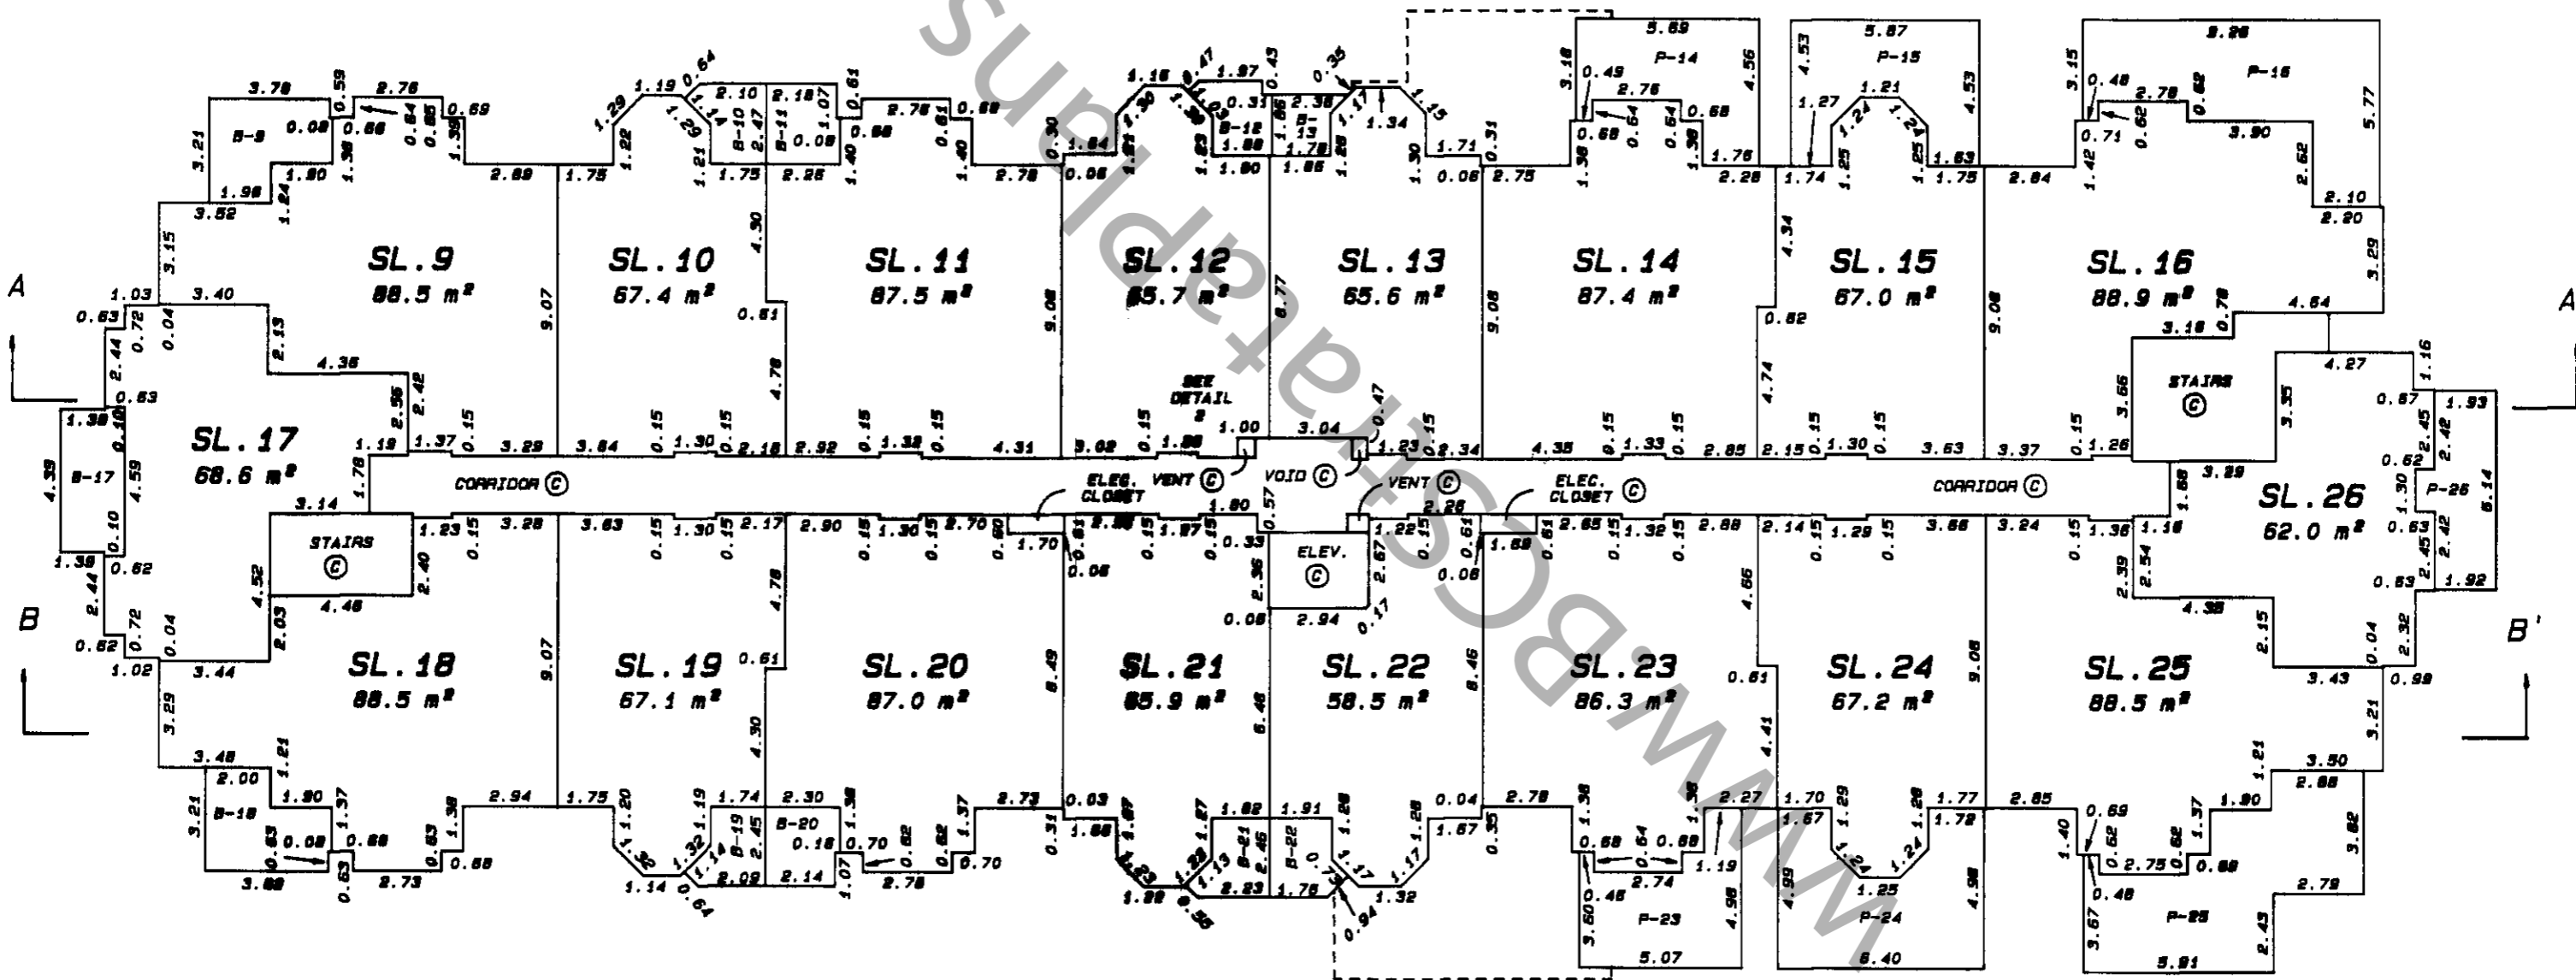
A

A'

B

B'

SL.9
88.5 m²

SL.10
67.4 m²

SL.11
87.5 m²

SL.12
65.7 m²

SL.13
65.6 m²

SL.14
87.4 m²

SL.15
67.0 m²

SL.16
88.9 m²

SL.17
68.6 m²

SL.18
88.5 m²

SL.19
67.1 m²

SL.20
87.0 m²

SL.21
85.9 m²

SL.22
58.5 m²

SL.23
86.3 m²

SL.24
67.2 m²

SL.25
88.5 m²

SL.26
62.0 m²

CORRIDOR ©

CORRIDOR ©

STAIRS ©

STAIRS ©

ELEC. CLOSET

ELEC. CLOSET ©

VENT ©

VOID ©

VENT ©

ELEV. ©

SEE DETAIL 2

B-9
B-10
B-11
B-12
B-13
B-17
B-18
B-19
B-20
B-21
B-22
P-14
P-15
P-16
P-23
P-24
P-25
P-26

3.78 0.59 2.76 0.69 0.08 0.66 0.64 0.65 1.30 3.21 1.96 1.80 1.36 2.69 1.75 1.29 1.19 0.64 2.10 2.18 0.61 2.76 0.68 1.22 1.29 1.21 2.47 0.09 1.07 1.40 0.68 0.61 1.40 2.78 1.75 2.26 4.30 1.16 0.47 1.97 0.43 0.35 0.33 1.66 2.38 1.17 1.34 1.15 1.64 1.88 1.78 1.30 1.71 0.31 0.06 1.80 1.86 2.75 5.69 3.16 0.49 2.76 0.64 0.68 4.56 1.38 1.76 2.28 5.87 4.53 1.27 1.21 1.24 1.25 1.63 1.74 1.75 2.84 8.26 3.15 0.48 2.78 0.62 0.71 1.42 3.90 5.77 2.62 2.10 2.20 3.29 3.82 1.24 3.15 1.03 3.40 0.63 0.72 0.04 2.13 2.44 4.36 0.63 2.56 2.42 9.07 0.61 4.78 9.06 6.77 9.08 4.34 0.62 4.74 9.06 4.64 0.76 3.16 4.27 1.16 3.66 3.35 0.67 1.93 2.45 2.42 1.38 0.10 4.39 4.59 0.15 1.19 1.37 3.29 3.64 1.30 2.18 2.92 1.32 4.31 3.02 1.86 1.00 3.04 1.23 2.34 4.35 1.33 2.85 2.15 1.30 3.63 3.37 1.26 1.78 3.14 0.57 1.60 2.28 1.68 3.29 0.62 1.30 6.14 0.63 1.23 3.28 3.63 1.30 2.17 2.90 1.30 2.70 0.60 1.70 0.61 2.86 1.27 0.33 0.06 2.67 1.22 0.61 1.69 0.08 2.65 1.32 2.88 2.14 1.29 3.66 3.24 1.36 1.16 2.54 2.39 4.38 2.45 1.92 1.38 0.62 2.44 0.72 0.04 4.52 2.40 4.46 2.03 0.62 1.02 3.44 2.36 2.94 0.17 0.08 2.15 0.04 2.32 3.43 0.98 8.49 6.46 8.46 4.66 0.61 4.41 3.21 3.29 3.48 2.00 1.21 1.90 1.37 1.38 0.63 0.08 0.66 0.68 3.88 2.73 2.94 1.75 1.20 1.19 1.74 2.30 1.38 0.70 0.62 1.37 2.73 1.14 2.45 0.18 2.09 2.14 1.07 2.78 0.70 0.31 0.03 1.66 1.67 1.82 1.91 1.26 1.28 0.04 2.78 1.38 2.27 1.70 1.29 1.26 1.77 2.85 0.69 1.37 1.90 2.88 3.50 1.13 2.46 1.23 2.23 1.76 1.17 1.32 0.94 0.55 1.92 1.67 0.35 0.68 0.64 0.68 1.19 0.46 2.74 3.60 5.07 4.96 1.67 1.72 1.24 1.25 4.99 6.40 4.98 1.40 0.62 2.75 0.68 0.48 3.82 2.79 3.67 5.91 2.43